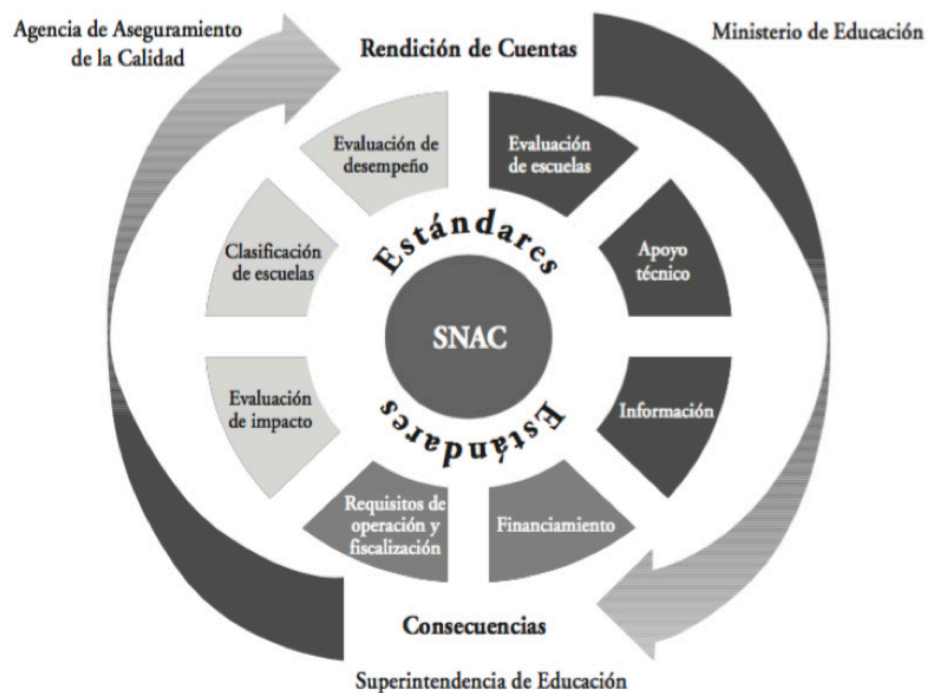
Agencia de Aseguramiento de la Calidad

Rendición de Cuentas

Ministerio de Educación

Evaluación de desempeño

Evaluación de escuelas

Clasificación de escuelas

Estándares

Apoyo técnico

SNAC

Evaluación de impacto

Estándares

Información

Requisitos de operación y fiscalización

Financiamiento

Consecuencias

Superintendencia de Educación